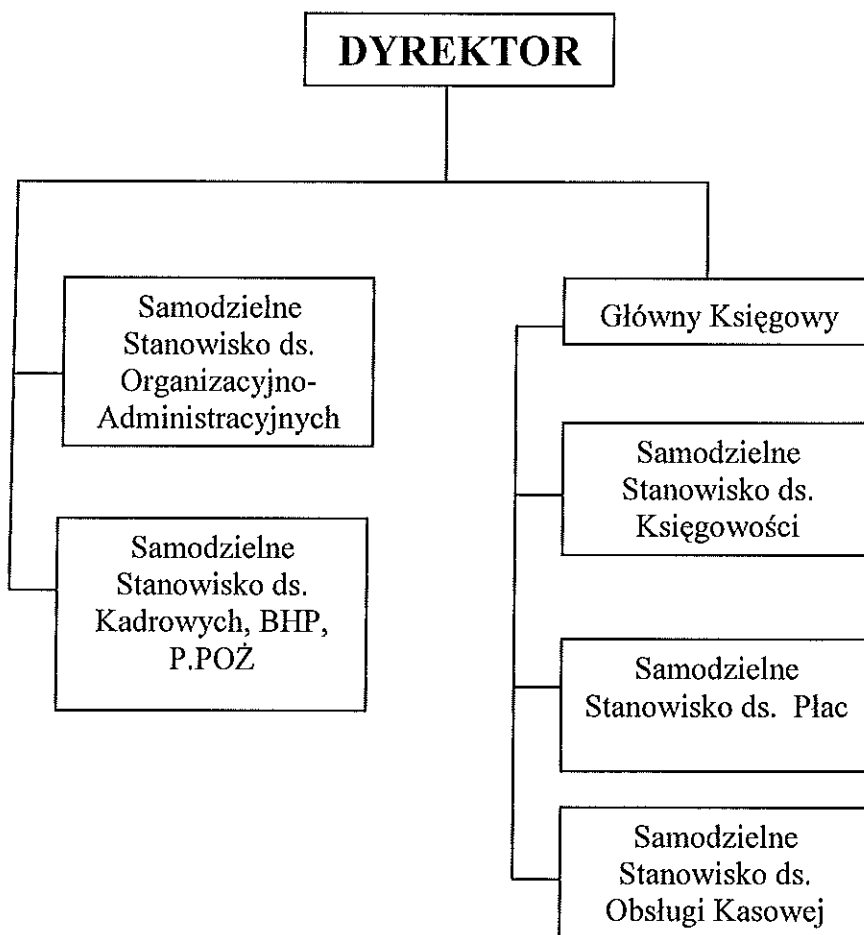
DYREKTOR

Samodzielne Stanowisko ds. Organizacyjno-Administracyjnych

Samodzielne Stanowisko ds. Kadrowych, BHP, P.POŻ

Główny Księgowy

Samodzielne Stanowisko ds. Księgowości

Samodzielne Stanowisko ds. Płac

Samodzielne Stanowisko ds. Obsługi Kasowej